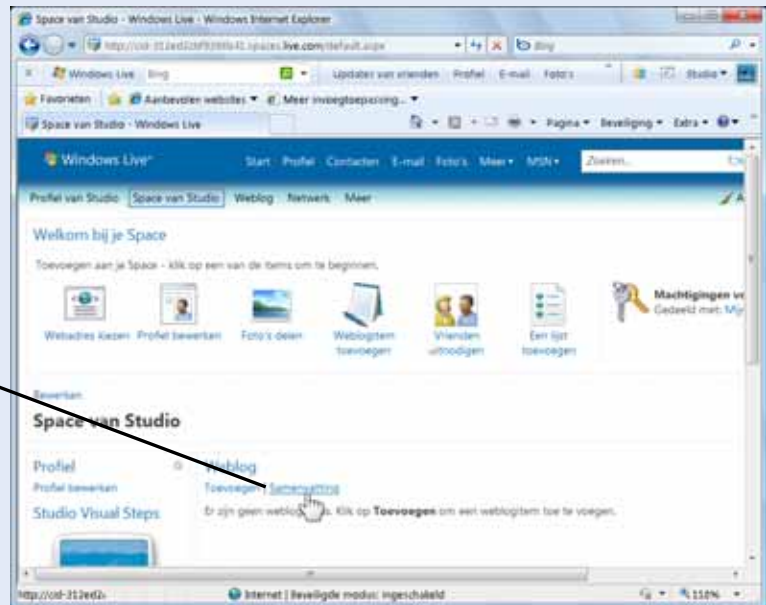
Space van Studio - Windows Live - Windows Internet Explorer

http://cid-312ed2d... .spaces.live.com/default.aspx

Bing

Windows Live  Bing  Updates van vrienden  Profiel  E-mail  Foto's  Studio

Favorieten  Aanbevolen websites  Meer invoegtoepassing...

Space van Studio - Windows Live

Pagina  Beveiliging  Extra

Windows Live  Start  Profiel  Contacten  E-mail  Foto's  Meer  MSN  Zoeken

Profiel van Studio  Space van Studio  Weblog  Netwerk  Meer

Welkom bij je Space

Toevoegen aan je Space - klik op een van de items om te beginnen.

Webadres kiezen  Profiel bewerken  Foto's delen  Weblogitem toevoegen  Vrienden uitnodigen  Een lijst toevoegen  Machtigingen v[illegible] Gedeeld met: Mij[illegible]

Bewerken

Space van Studio

Profiel

Profiel bewerken

Studio Visual Steps

Weblog

Toevoegen | Samenvatting

Er zijn geen weblog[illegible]s. Klik op Toevoegen om een weblogitem toe te voegen.

http://cid-312ed2...  Internet | Beveiligde modus: ingeschakeld  110%